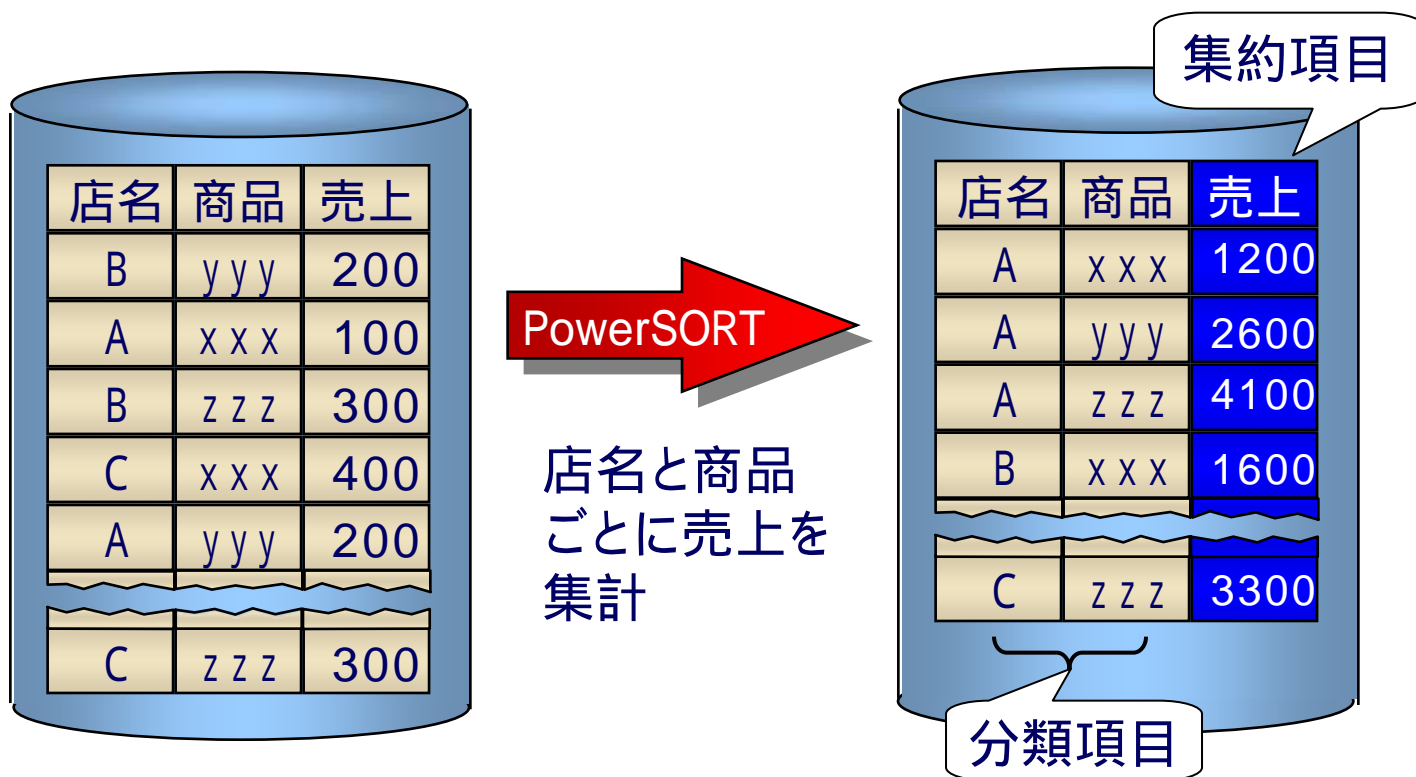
| 店名 | 商品 | 売上 |
|---|---|---|
| B | yyy | 200 |
| A | xxx | 100 |
| B | zzz | 300 |
| C | xxx | 400 |
| A | yyy | 200 |
| C | zzz | 300 |

PowerSORT

店名と商品ごとに売上を集計

集約項目

| 店名 | 商品 | 売上 |
|---|---|---|
| A | xxx | 1200 |
| A | yyy | 2600 |
| A | zzz | 4100 |
| B | xxx | 1600 |
| C | zzz | 3300 |

分類項目